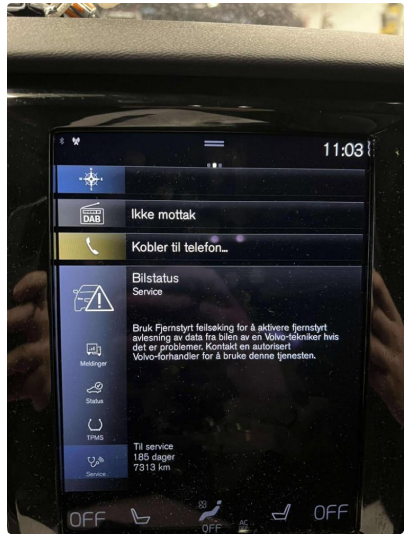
11:03

DAB

Ikke mottak

Kobler til telefon...

Bilstatus

Service

Bruk Fjernstyrt feilsøking for å aktivere fjernstyrt avlesning av data fra bilen av en Volvo-tekniker hvis det er problemer. Kontakt en autorisert Volvo-forhandler for å bruke denne tjenesten.

Meldinger

Status

TPMS

Service

Til service
185 dager
7313 km

OFF

OFF

AC

OFF